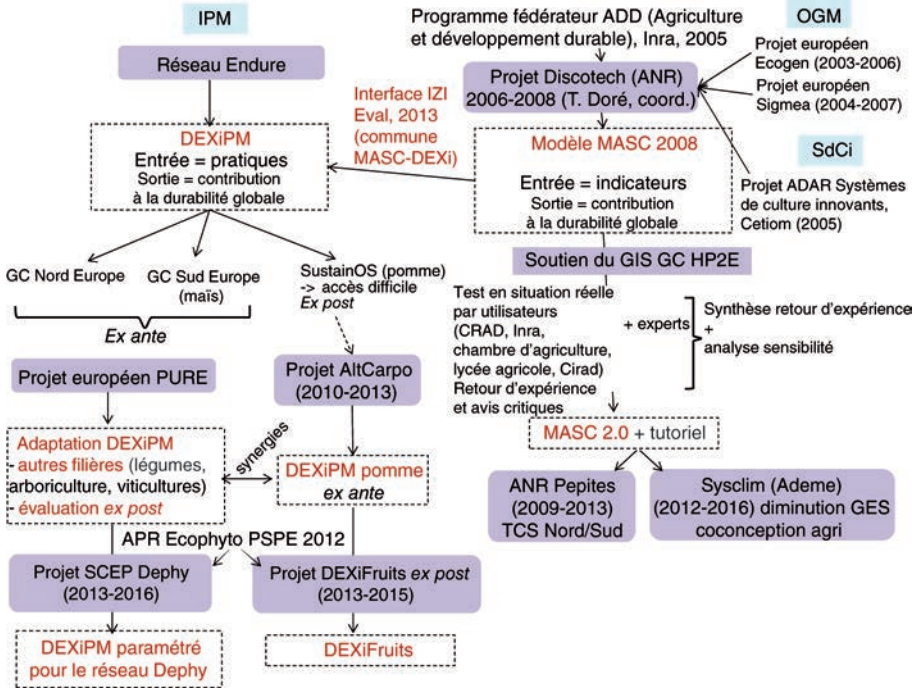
IPM

Réseau Endure

DEXiPM
Entrée = pratiques
Sortie = contribution à la durabilité globale

Programme fédérateur ADD (Agriculture et développement durable), Inra, 2005

OGM

Projet européen Ecogen (2003-2006)

Projet européen Sigmea (2004-2007)

Projet Discotech (ANR) 2006-2008 (T. Doré, coord.)

Interface IZI Eval, 2013 (commune MASC-DEXi)

Modèle MASC 2008
Entrée = indicateurs
Sortie = contribution à la durabilité globale

SdCi

Projet ADAR Systèmes de culture innovants, Cetiom (2005)

Soutien du GIS GC HP2E

GC Nord Europe

GC Sud Europe (maïs)

Ex ante

SustainOS (pomme) -> accès difficile
Ex post

Test en situation réelle par utilisateurs (CRAD, Inra, chambre d'agriculture, lycée agricole, Cirad) Retour d'expérience et avis critiques

+ experts

Synthèse retour d'expérience + analyse sensibilité

Projet européen PURE

Projet AltCarpo (2010-2013)

Adaptation DEXiPM
- autres filières (légumes, arboriculture, viticultures)
- évaluation ex post

synergies

DEXiPM pomme ex ante

MASC 2.0 + tutoriel

ANR Pepites (2009-2013) TCS Nord/Sud

Sysclim (Ademe) (2012-2016) diminution GES coconception agri

APR Ecophyto PSPE 2012

Projet SCEP Dephy (2013-2016)

Projet DEXiFruits ex post (2013-2015)

DEXiPM paramétré pour le réseau Dephy

DEXiFruits